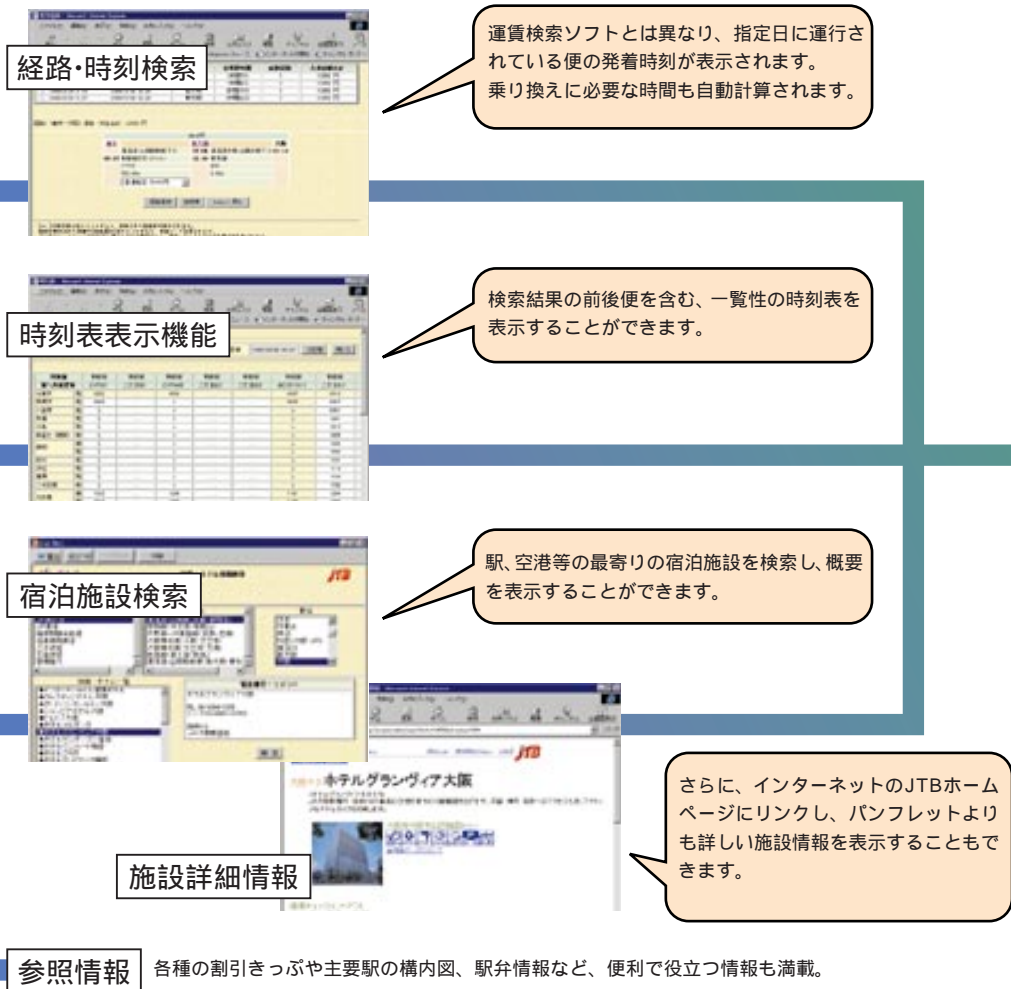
経路･時刻検索

運賃検索ソフトとは異なり、指定日に運行されている便の発着時刻が表示されます。乗り換えに必要な時間も自動計算されます。

時刻表表示機能

検索結果の前後便を含む、一覧性の時刻表を表示することができます。

宿泊施設検索

JTB

駅､空港等の最寄りの宿泊施設を検索し、概要を表示することができます。

JTB

ホテルグランヴィア大阪

施設詳細情報

さらに、インターネットのJTBホームページにリンクし、パンフレットよりも詳しい施設情報を表示することもできます。

参照情報

各種の割引きっぷや主要駅の構内図、駅弁情報など、便利で役立つ情報も満載。